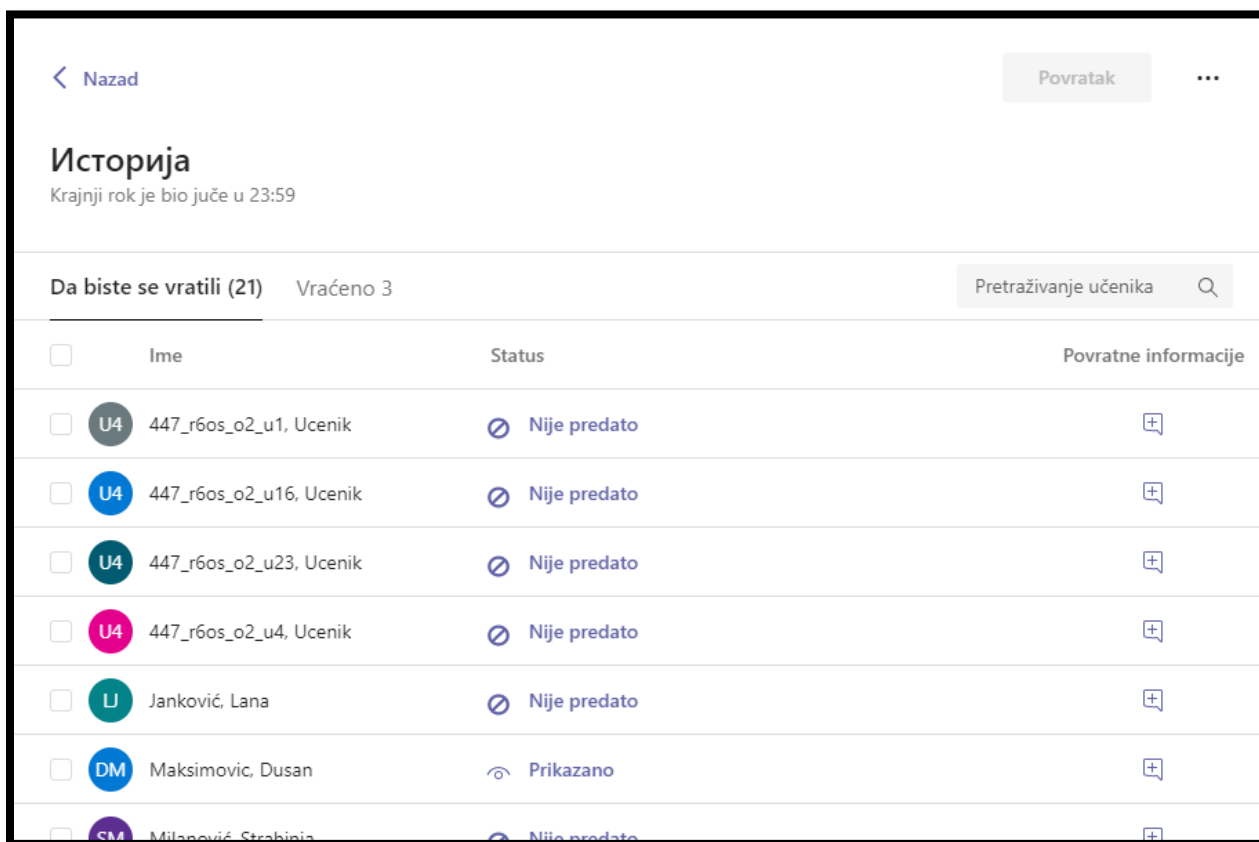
Nazad

Povratak

...

Историја

Krajnji rok je bio juče u 23:59

Da biste se vratili (21)    Vraćeno 3

Pretraživanje učenika

| | Ime | Status | Povratne informacije |
|---|---|---|---|
| U4 | 447_r6os_o2_u1, Ucenik | Nije predato | |
| U4 | 447_r6os_o2_u16, Ucenik | Nije predato | |
| U4 | 447_r6os_o2_u23, Ucenik | Nije predato | |
| U4 | 447_r6os_o2_u4, Ucenik | Nije predato | |
| LJ | Janković, Lana | Nije predato | |
| DM | Maksimovic, Dusan | Prikazano | |
| SM | Milanović, Strahinja | Nije predato | |